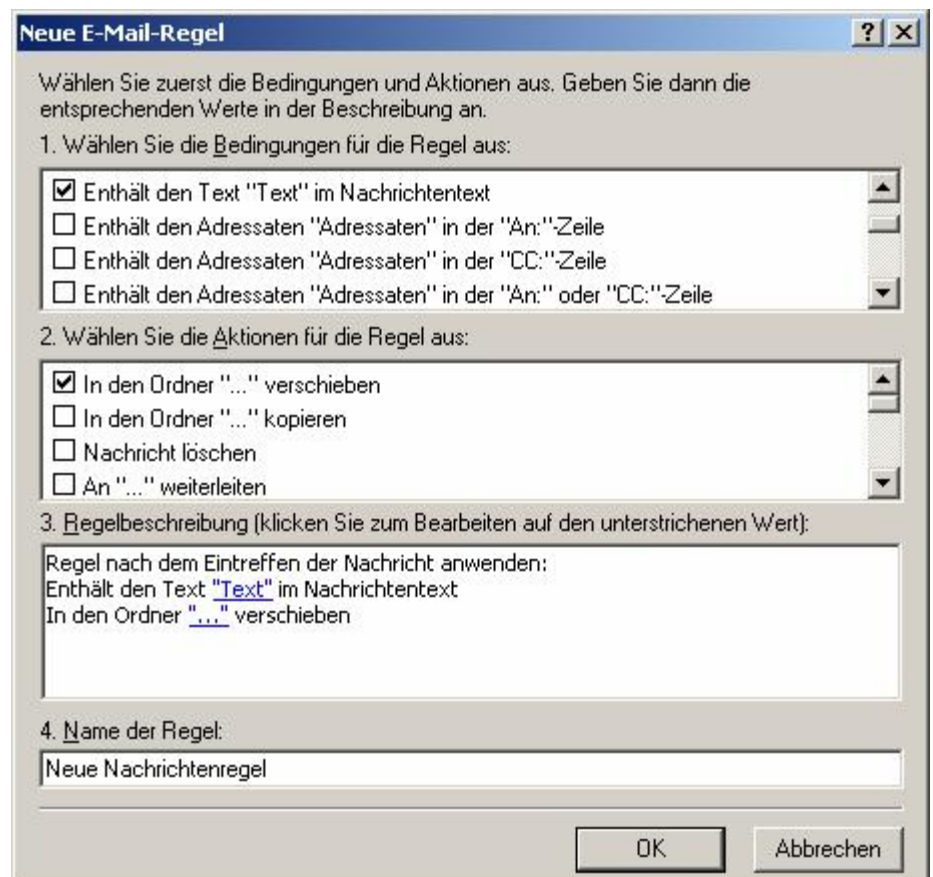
Neue E-Mail-Regel

? X

Wählen Sie zuerst die Bedingungen und Aktionen aus. Geben Sie dann die entsprechenden Werte in der Beschreibung an.

1. Wählen Sie die Bedingungen für die Regel aus:

☑ Enthält den Text "Text" im Nachrichtentext
☐ Enthält den Adressaten "Adressaten" in der "An:"-Zeile
☐ Enthält den Adressaten "Adressaten" in der "CC:"-Zeile
☐ Enthält den Adressaten "Adressaten" in der "An:" oder "CC:"-Zeile

2. Wählen Sie die Aktionen für die Regel aus:

☑ In den Ordner "..." verschieben
☐ In den Ordner "..." kopieren
☐ Nachricht löschen
☐ An "..." weiterleiten

3. Regelbeschreibung (klicken Sie zum Bearbeiten auf den unterstrichenen Wert):

Regel nach dem Eintreffen der Nachricht anwenden:
Enthält den Text "Text" im Nachrichtentext
In den Ordner "..." verschieben

4. Name der Regel:

Neue Nachrichtenregel

OK

Abbrechen